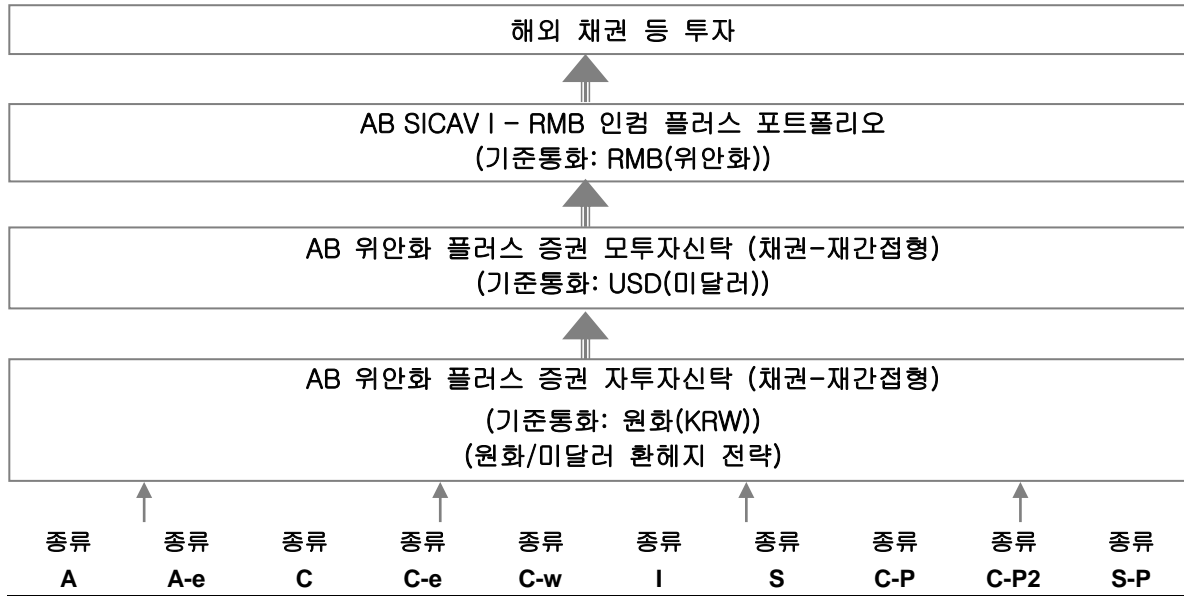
해외 채권 등 투자

AB SICAV I - RMB 인컴 플러스 포트폴리오
(기준통화: RMB(위안화))

AB 위안화 플러스 증권 모투자신탁 (채권-재간접형)
(기준통화: USD(미달러))

AB 위안화 플러스 증권 자투자신탁 (채권-재간접형)
(기준통화: 원화(KRW))
(원화/미달러 환헤지 전략)

| 종류 | 종류 | 종류 | 종류 | 종류 | 종류 | 종류 | 종류 | 종류 | 종류 |
|---|---|---|---|---|---|---|---|---|---|
| A | A-e | C | C-e | C-w | I | S | C-P | C-P2 | S-P |